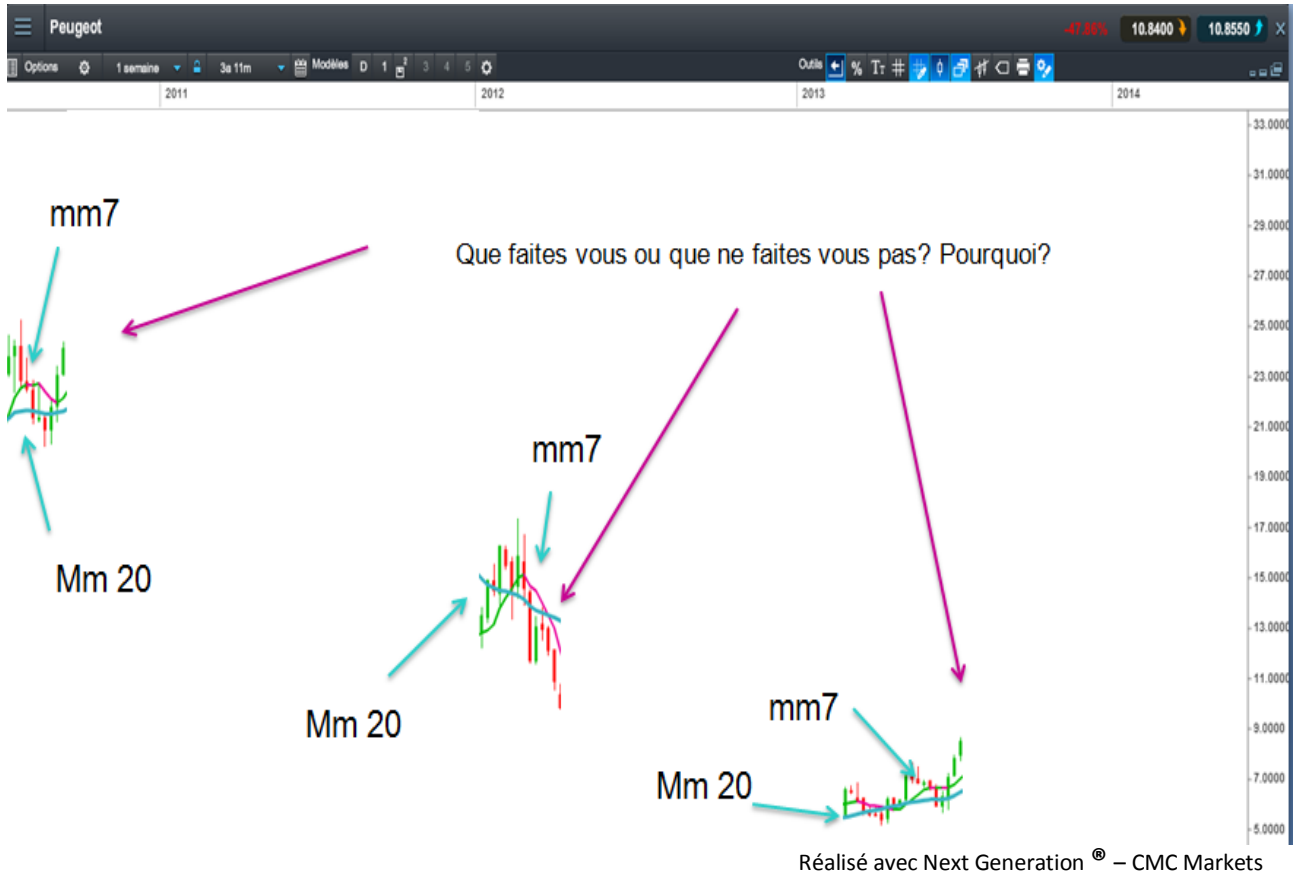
Peugeot
-47.86% 10.8400 10.8550 X
Options 1 semaine 3a 11m Modèles D 1 2 3 4 5
Outils % Tт #
2011
2012
2013
2014
33.0000
31.0000
29.0000
27.0000
25.0000
23.0000
21.0000
19.0000
17.0000
15.0000
13.0000
11.0000
9.0000
7.0000
5.0000

mm7

Que faites vous ou que ne faites vous pas? Pourquoi?

Mm 20

mm7

Mm 20

mm7

Mm 20

Réalisé avec Next Generation ® – CMC Markets